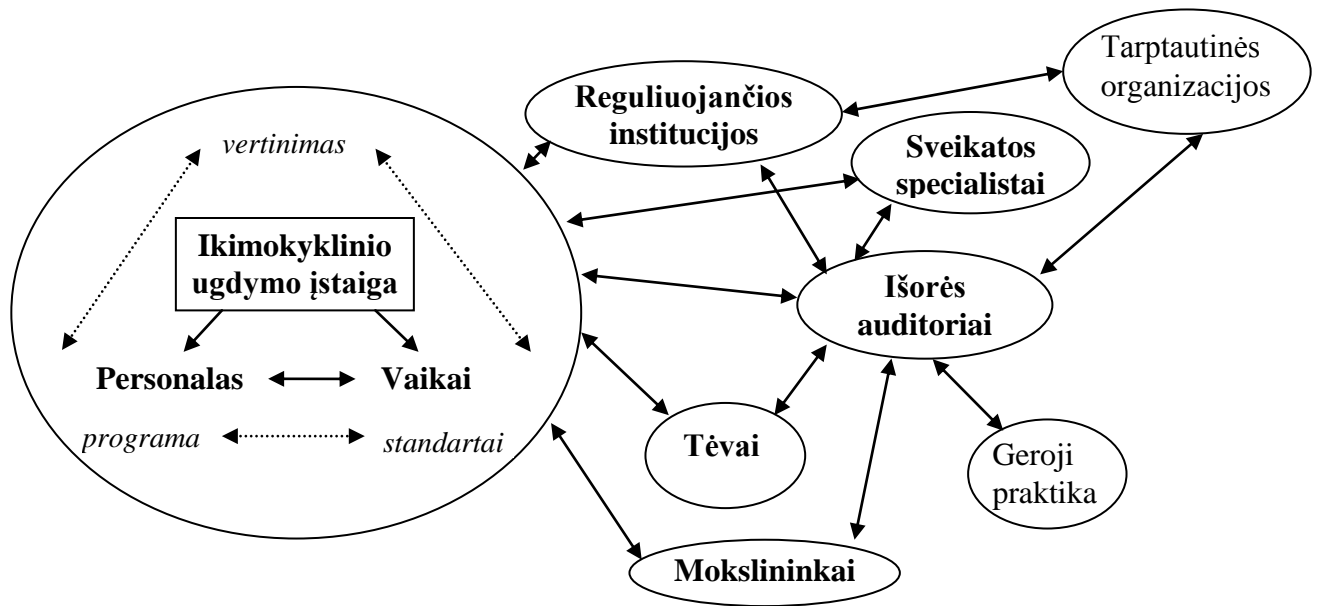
Reguliuojančios institucijos

Tarptautinės organizacijos

vertinimas

Sveikatos specialistai

Ikimokyklinio ugdymo įstaiga

Išorės auditoriai

Personalas

Vaikai

programa

standartai

Tėvai

Geroji praktika

Mokslininkai